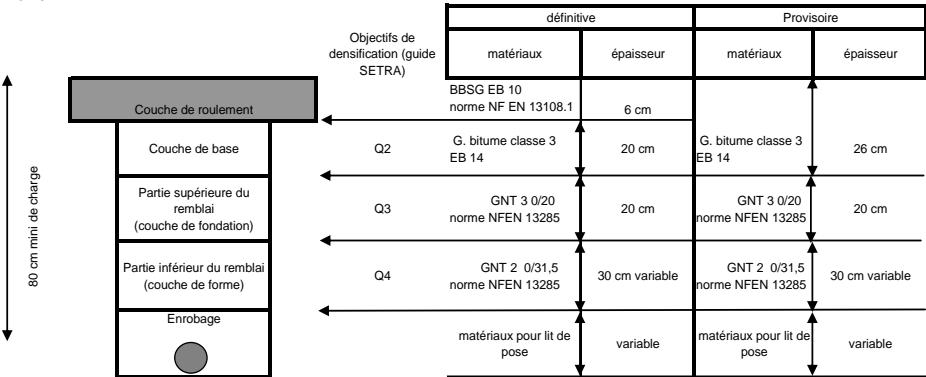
80 cm mini de charge

Couche de roulement

Couche de base

Partie supérieure du remblai (couche de fondation)

Partie inférieur du remblai (couche de forme)

Enrobage

| Objectifs de densification (guide SETRA) | définitive matériaux | définitive épaisseur | Provisoire matériaux | Provisoire épaisseur |
|---|---|---|---|---|
| | BBSG EB 10 norme NF EN 13108.1 | 6 cm | | |
| Q2 | G. bitume classe 3 EB 14 | 20 cm | G. bitume classe 3 EB 14 | 26 cm |
| Q3 | GNT 3 0/20 norme NFEN 13285 | 20 cm | GNT 3 0/20 norme NFEN 13285 | 20 cm |
| Q4 | GNT 2 0/31,5 norme NFEN 13285 | 30 cm variable | GNT 2 0/31,5 norme NFEN 13285 | 30 cm variable |
| | matériaux pour lit de pose | variable | matériaux pour lit de pose | variable |